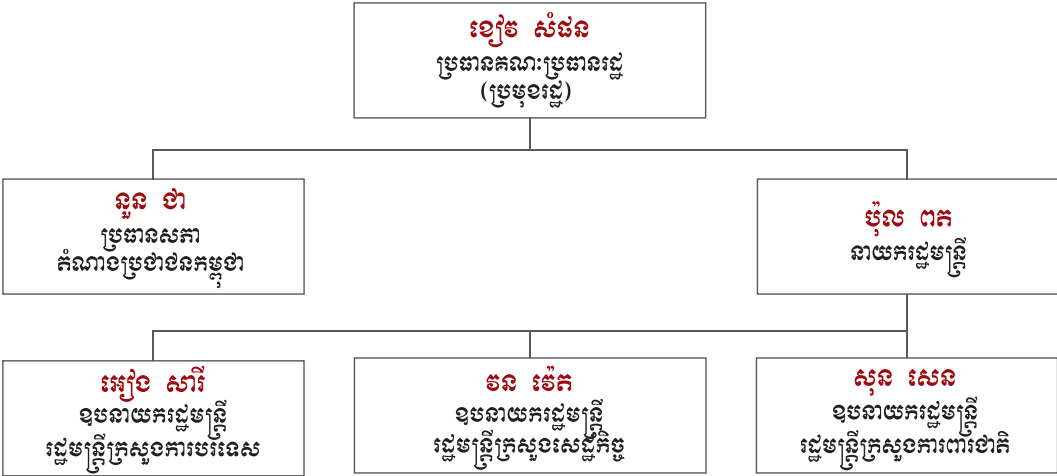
ខៀវ សំផន
ប្រធានគណៈប្រធានរដ្ឋ
(ប្រមុខរដ្ឋ)

នួន ជា
ប្រធានសភា
តំណាងប្រជាជនកម្ពុជា

ប៉ុល ពត
នាយករដ្ឋមន្ត្រី

អៀង សារី
ឧបនាយករដ្ឋមន្ត្រី
រដ្ឋមន្ត្រីក្រសួងការបរទេស

វន វ៉េត
ឧបនាយករដ្ឋមន្ត្រី
រដ្ឋមន្ត្រីក្រសួងសេដ្ឋកិច្ច

សុន សេន
ឧបនាយករដ្ឋមន្ត្រី
រដ្ឋមន្ត្រីក្រសួងការពារជាតិ